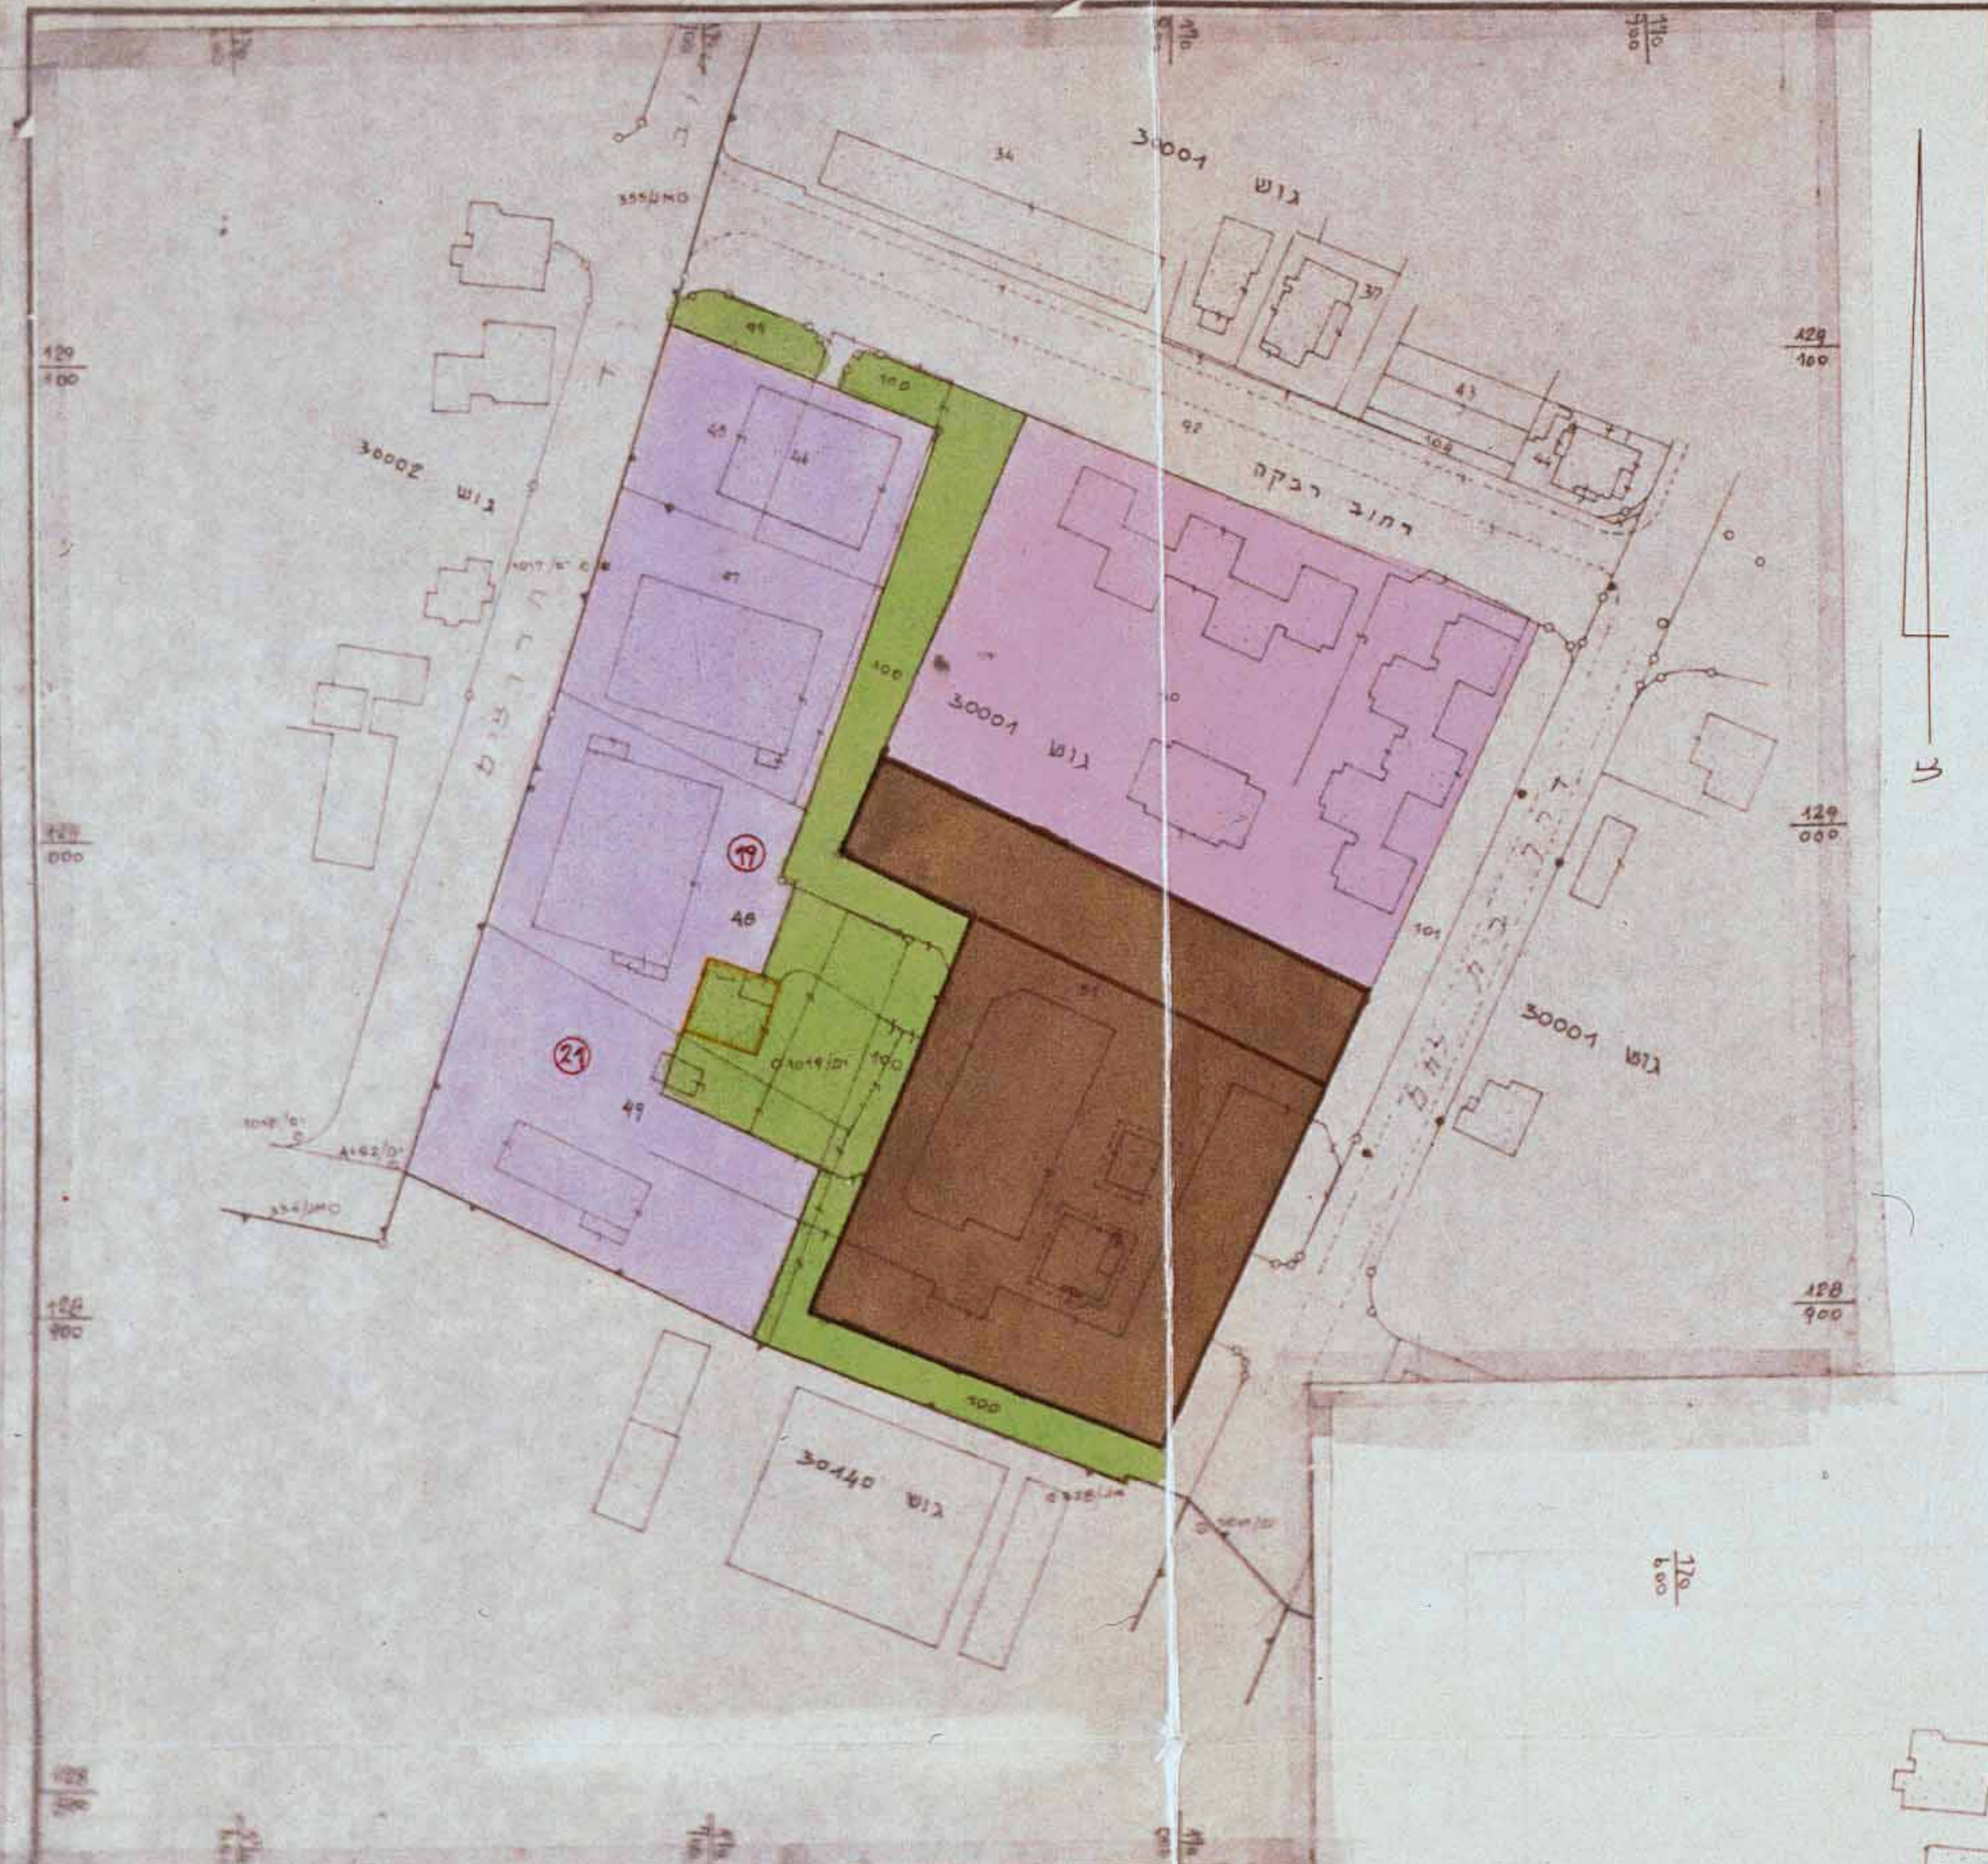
$\frac{170}{900}$

$\frac{170}{900}$

34

30001 גוש

355/מס

37

$\frac{129}{100}$

$\frac{129}{100}$

99

100

43

92

104

30002 גוש

45

44

רחוב רבקה

47

1017/מ' 6

100

30001 גוש

רחוב הדסה

$\frac{129}{000}$

$\frac{129}{000}$

19

48

101

51

30001 גוש

21

190

49

1016/מ'

1162/מ'

354/מס

$\frac{128}{900}$

$\frac{128}{900}$

100

30140 גוש

$\frac{170}{600}$

צ

$\frac{128}{800}$